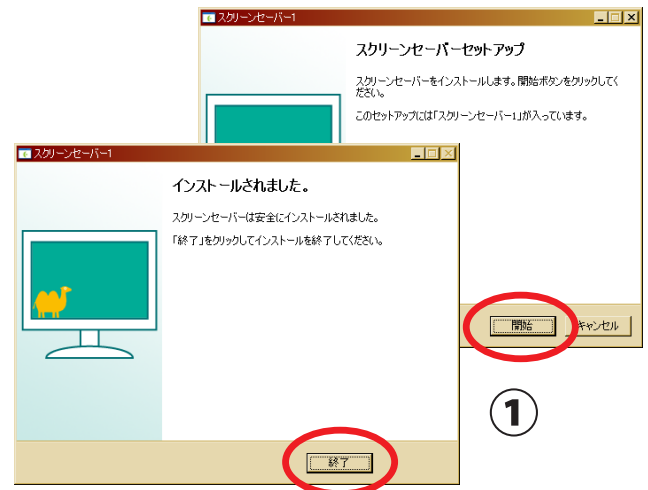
スクリーンセーバー1

スクリーンセーバーセットアップ

スクリーンセーバーをインストールします。開始ボタンをクリックしてください。

このセットアップには「スクリーンセーバー1」が入っています。

開始

キャンセル

スクリーンセーバー1

インストールされました。

スクリーンセーバーは安全にインストールされました。

「終了」をクリックしてインストールを終了してください。

終了

①